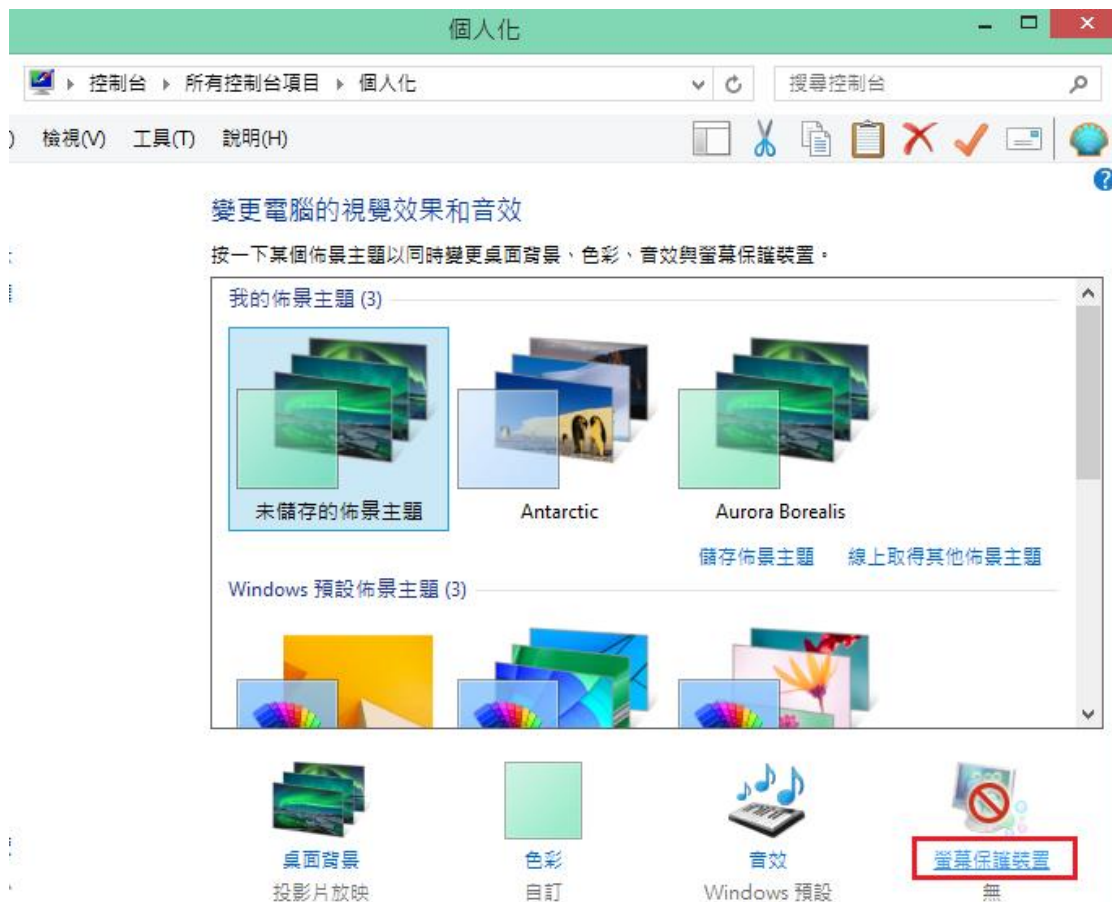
個人化

控制台 ▸ 所有控制台項目 ▸ 個人化

搜尋控制台

) 檢視(V) 工具(T) 說明(H)

變更電腦的視覺效果和音效

按一下某個佈景主題以同時變更桌面背景、色彩、音效與螢幕保護裝置。

我的佈景主題 (3)

未儲存的佈景主題

Antarctic

Aurora Borealis

儲存佈景主題 線上取得其他佈景主題

Windows 預設佈景主題 (3)

桌面背景
投影片放映

色彩
自訂

音效
Windows 預設

螢幕保護裝置
無